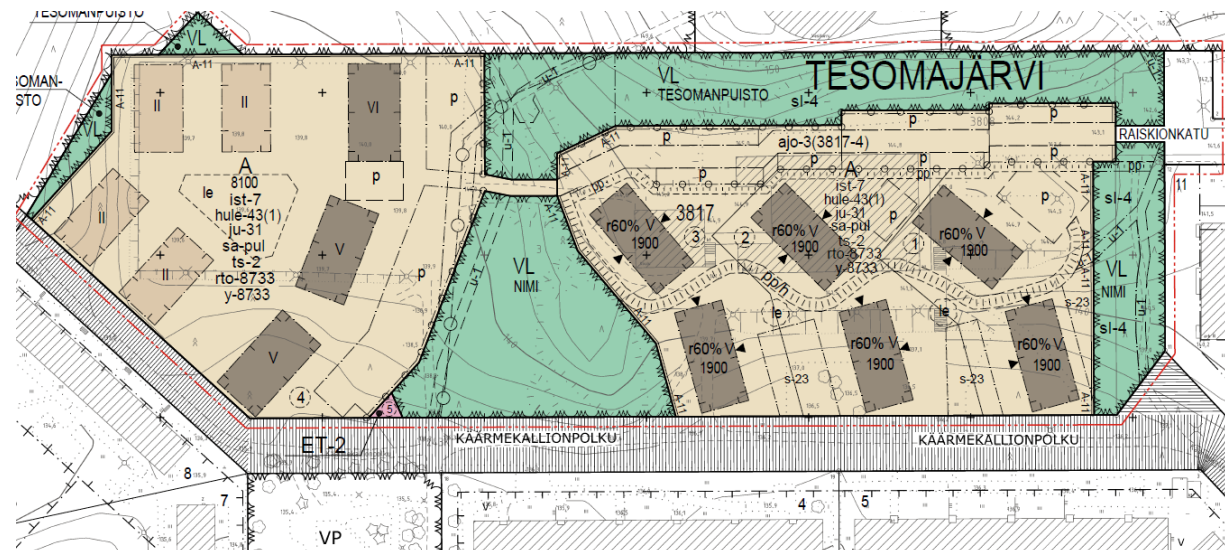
TESOMANPUISTO

TESOMAN-PUISTO

VL

A-11

II

II

VI

p

A-11

A
8100
ist-7
hule-43(1)
ju-31
sa-pul
ts-2
rto-8733
y-8733

le

p

II

II

V

p

V

4

5

ET-2

VL
TESOMANPUISTO

TESOMAJÄRVI

sl-4

p

ajo-3(3817-4)

RAISKIONKATU

A
ist-7
hule-43(1)
ju-31
sa-pul
ts-2
rto-8733
y-8733

3817

r60% V
1900

3

2

r60% V
1900

1

r60% V
1900

VL
NIMI

pp/h

le

le

r60% V
1900

r60% V
1900

r60% V
1900

s-23

s-23

s-23

sl-4

VL
NIMI

sl-4

pp

11

KÄÄRMEKALLIONPOLKU

KÄÄRMEKALLIONPOLKU

8

7

VP

4

5